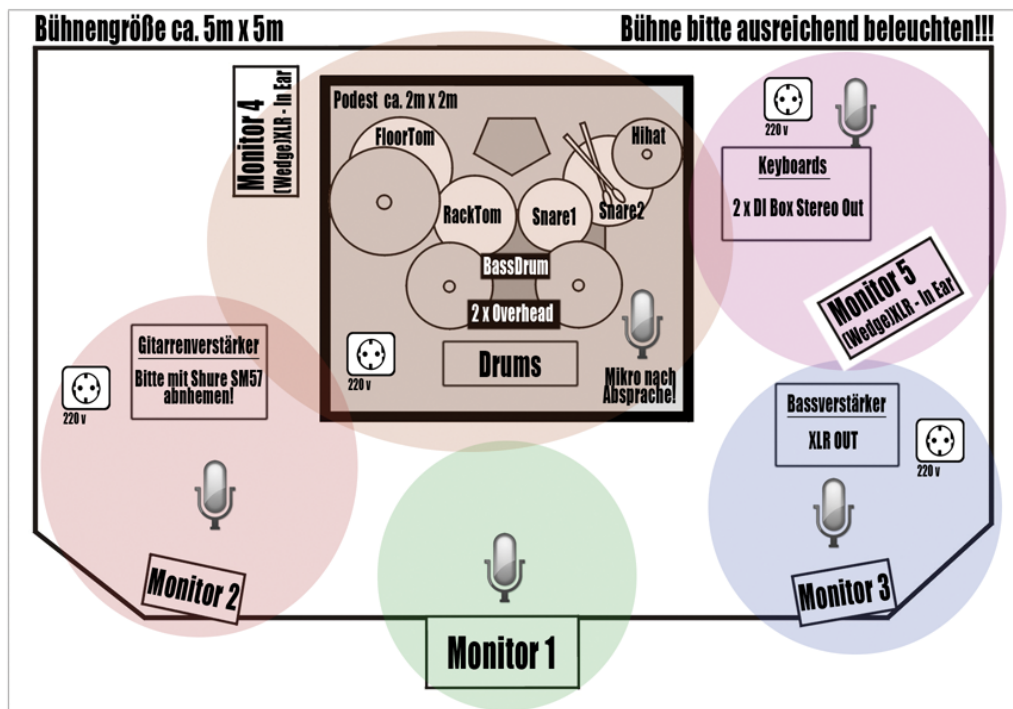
Bühnengröße ca. 5m x 5m

Bühne bitte ausreichend beleuchten!!!

Monitor 4
(Wedge)XLR - In Ear

Podest ca. 2m x 2m

FloorTom

Hihat

RackTom

Snare1

Snare2

BassDrum

2 x Overhead

Drums

Mikro nach Absprache!

220 v

220 v

Keyboards

2 x DI Box Stereo Out

Monitor 5
(Wedge)XLR - In Ear

Gitarrenverstärker

Bitte mit Shure SM57 abnhemen!

220 v

Bassverstärker

XLR OUT

220 v

Monitor 2

Monitor 1

Monitor 3